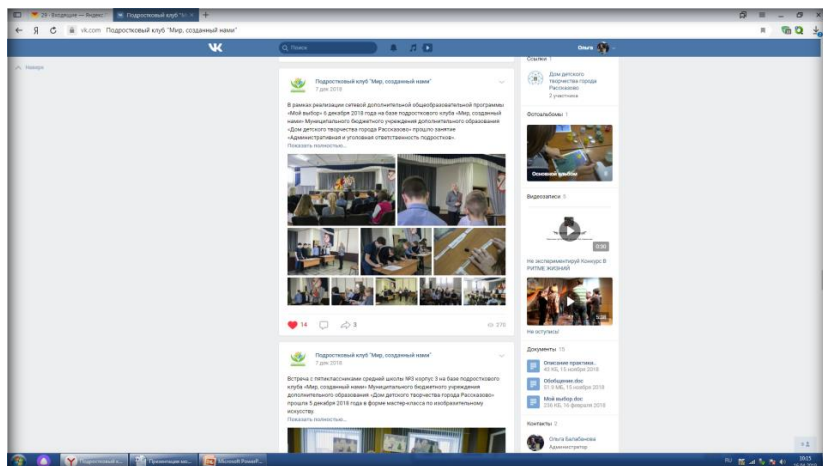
29 · Входящие — Яндекс | Подростковый клуб "Ми... +

Я vk.com Подростковый клуб "Мир, созданный нами"

Поиск

Ольга

Наверх

Подростковый клуб "Мир, созданный нами"
7 дек 2018

В рамках реализации сетевой дополнительной общеобразовательной программы «Мой выбор» 6 декабря 2018 года на базе подросткового клуба «Мир, созданный нами» Муниципального бюджетного учреждения дополнительного образования «Дом детского творчества города Рассказово» прошло занятие «Административная и уголовная ответственность подростков».
Показать полностью...

14 3 276

Подростковый клуб "Мир, созданный нами"
7 дек 2018

Встреча с пятиклассниками средней школы №3 корпус 3 на базе подросткового клуба «Мир, созданный нами» Муниципального бюджетного учреждения дополнительного образования «Дом детского творчества города Рассказово» прошла 5 декабря 2018 года в форме мастер-класса по изобразительному искусству.
Показать полностью...

Ссылки 1
Дом детского творчества города Рассказово
2 участника

Фотоальбомы 1
Основной альбом

Видеозаписи 3
0:30
Не экспериментируй Конкурс В РИТМЕ ЖИЗНИ
Не остается

Документы 15
Описание практики.
40 KB, 15 ноября 2018
Обобщение.doc
51.5 KB, 15 ноября 2018
Мой выбор.doc
236 KB, 16 февраля 2018

Контакты 2
Ольга Балабанова
Администратор

Подростковый к... | Презентация ми... | Microsoft PowerP...
RU 10:15